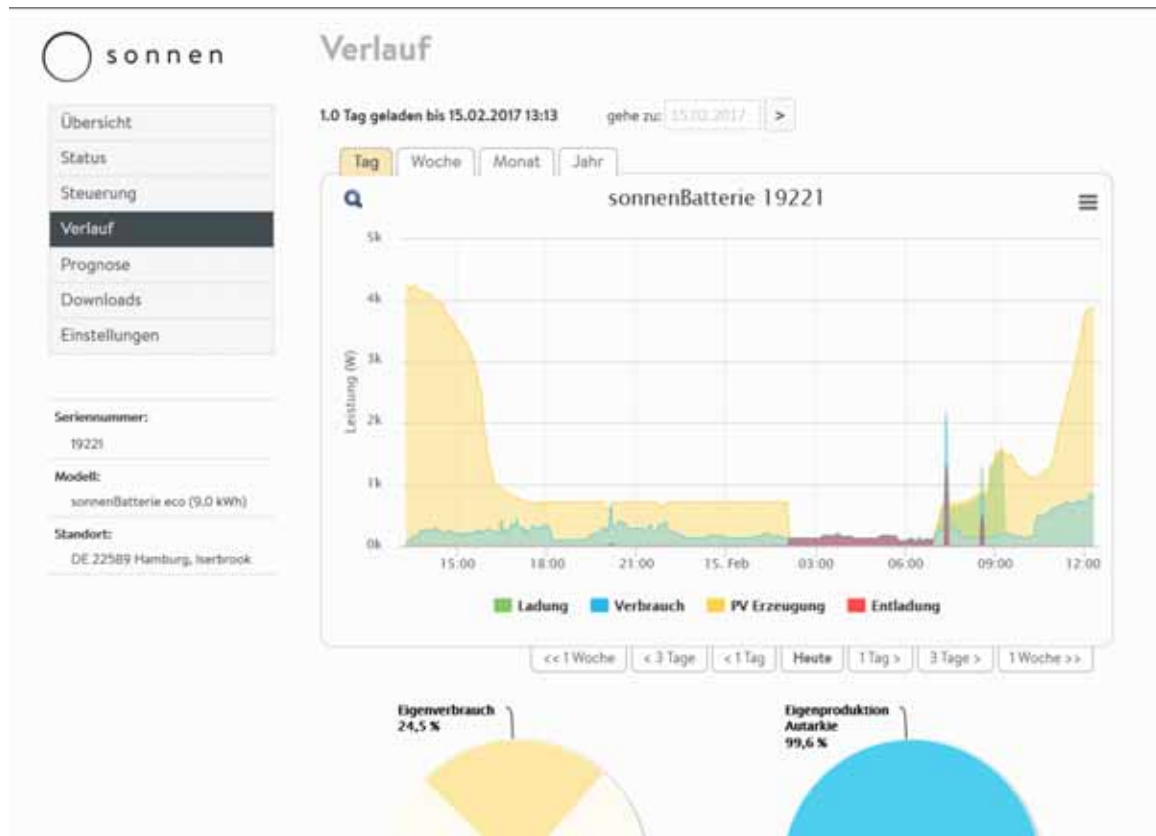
sonnen

Verlauf

Übersicht
Status
Steuerung
Verlauf
Prognose
Downloads
Einstellungen

Seriennummer:
19221
Modell:
sonnenBatterie eco (9,0 kWh)
Standort:
DE 22589 Hamburg, Iserbrook

1.0 Tag geladen bis 15.02.2017 13:13

gehe zu: 15.02.2017 >

Tag | Woche | Monat | Jahr

sonnenBatterie 19221

Leistung (W)

5k
4k
3k
2k
1k
0k

15:00 18:00 21:00 15. Feb 03:00 06:00 09:00 12:00

Ladung Verbrauch PV Erzeugung Entladung

<< 1 Woche | < 3 Tage | < 1 Tag | Heute | 1 Tag > | 3 Tage > | 1 Woche >>

Eigenverbrauch
24,5 %

Eigenproduktion Autarkie
99,6 %